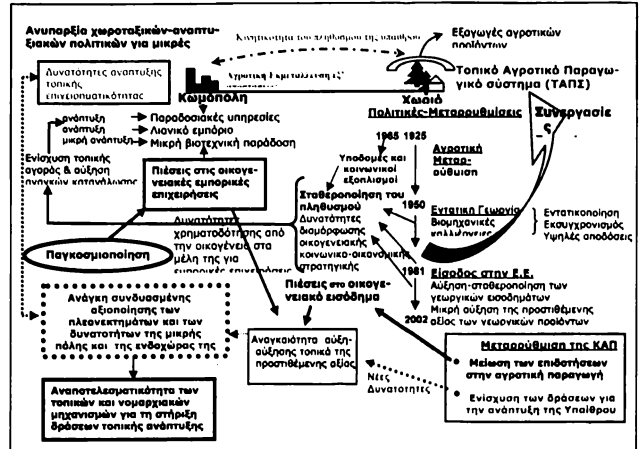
Ανυπαρξία χωροταξικών-αναπτυξιακών πολιτικών για μικρές

Κινητικότητα του πληθυσμού της υπαίθρου

Εξαγωγές αγροτικών προϊόντων

Δυνατότητες ανάπτυξης τοπικής επιχειρηματικότητας

Αγροτική Εξειδίκευση ...

Κωμόπολη

Τοπικό Αγροτικό Παραγωγικό σύστημα (ΤΑΠΣ)

Χωριό

Πολιτικές-Μεταρρυθμίσεις

Συνεργασίες

ανάπτυξη
ανάπτυξη
μικρή ανάπτυξη

Παραδοσιακές υπηρεσίες
Λιανικό εμπόριο
Μικρή βιοτεχνική παράδοση

Ενίσχυση τοπικής αγοράς & αύξηση αναγκών κατανάλωσης

Πιέσεις στις οικογενειακές εμπορικές επιχειρήσεις

1965 1925

Υποδομές και κοινωνικοί εξοπλισμοί

Αγροτική Μεταρρύθμιση

Σταθεροποίηση του πληθυσμού
Δυνατότητες διαμόρφωσης οικογενειακής κοινωνικο-οικονομικής στρατηγικής

1950

Εντατική Γεωργία
Βιομηχανικές καλλιέργειες

Εντατικοποίηση
Εκσυγχρονισμός
Υψηλές αποδόσεις

Δυνατότητες χρηματοδότησης από την οικογένεια στα μέλη της για ευρωπαϊκές επιχειρήσεις

Παγκοσμιοποίηση

1981

Είσοδος στην Ε.Ε.
Αύξηση-σταθεροποίηση των γεωργικών εισοδημάτων
Μικρή αύξηση της προστιθέμενης αξίας των νεωτερικών προϊόντων

Πιέσεις στο οικογενειακό εισόδημα

2002

Ανάγκη συνδυασμένης αξιοποίησης των πλεονεκτημάτων και των δυνατοτήτων της μικρής πόλης και της ενδοχώρας της

Αναγκαιότητα αύξησης τοπικά της προστιθέμενης αξίας

Μεταρρύθμιση της ΚΑΠ

Μείωση των επιδοτήσεων στην αγροτική παραγωγή

Νέες Δυνατότητες

Ενίσχυση των δράσεων για την ανάπτυξη της Υπαίθρου

Αναποτελεσματικότητα των τοπικών και νομαρχιακών μηχανισμών για τη στήριξη δράσεων τοπικής ανάπτυξης